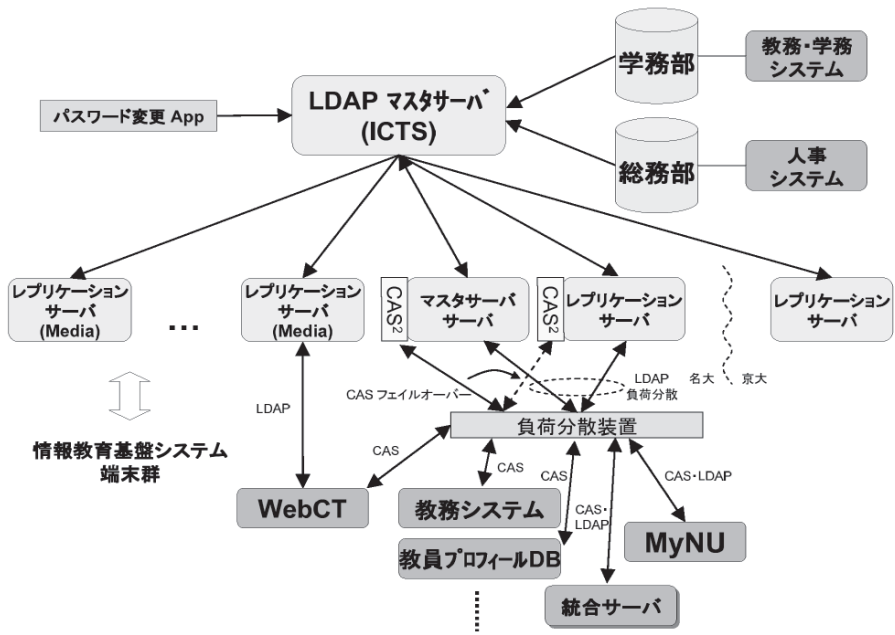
LDAP マスタサーバ
(ICTS)

学務部

教務・学務
システム

パスワード変更 App

総務部

人事
システム

レプリケーション
サーバ
(Media)

...

レプリケーション
サーバ
(Media)

$CAS^2$

マスタサーバ
サーバ

$CAS^2$

レプリケーション
サーバ

レプリケーション
サーバ

LDAP

CAS フェイルオーバー

LDAP
負荷分散

名大

京大

負荷分散装置

情報教育基盤システム
端末群

CAS

CAS

CAS

CAS・
LDAP

CAS・LDAP

WebCT

教務システム

MyNU

教員プロフィールDB

統合サーバ